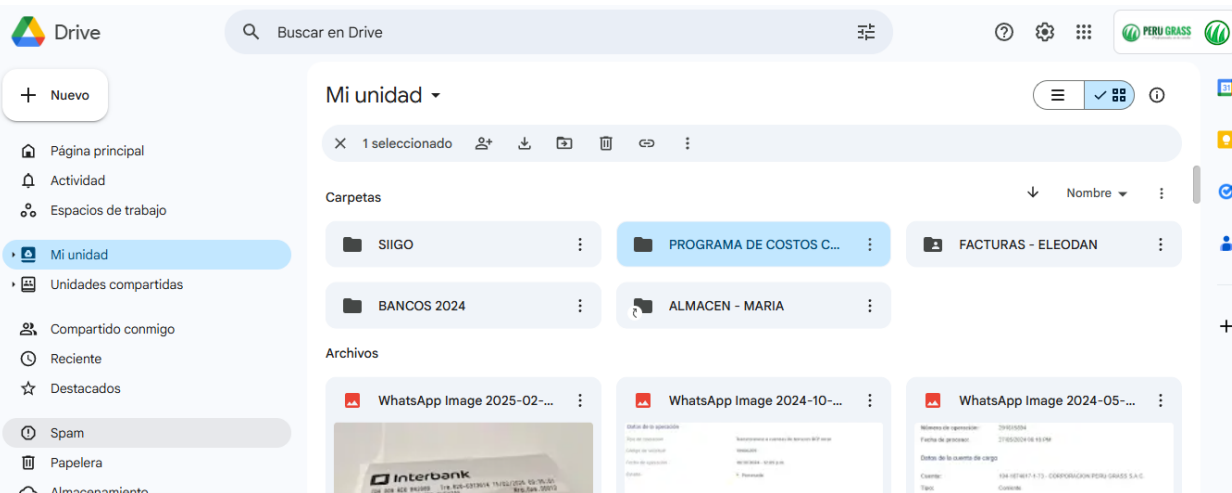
Drive

Buscar en Drive

PERU GRASS

Nuevo

Página principal
Actividad
Espacios de trabajo
Mi unidad
Unidades compartidas
Compartido conmigo
Reciente
Destacados
Spam
Papelera
Almacenamiento

Mi unidad

1 seleccionado

Carpetas

Nombre

SIIGO
PROGRAMA DE COSTOS C...
FACTURAS - ELEODAN
BANCOS 2024
ALMACEN - MARIA

Archivos

WhatsApp Image 2025-02-...
WhatsApp Image 2024-10-...
WhatsApp Image 2024-05-...

Interbank

Datos de la operación

Número de operación:
Fecha de proceso:
Datos de la cuenta de cargo
Cuenta:
Tipo:

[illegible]

CORPORACION PERU GRASS S.A.C.